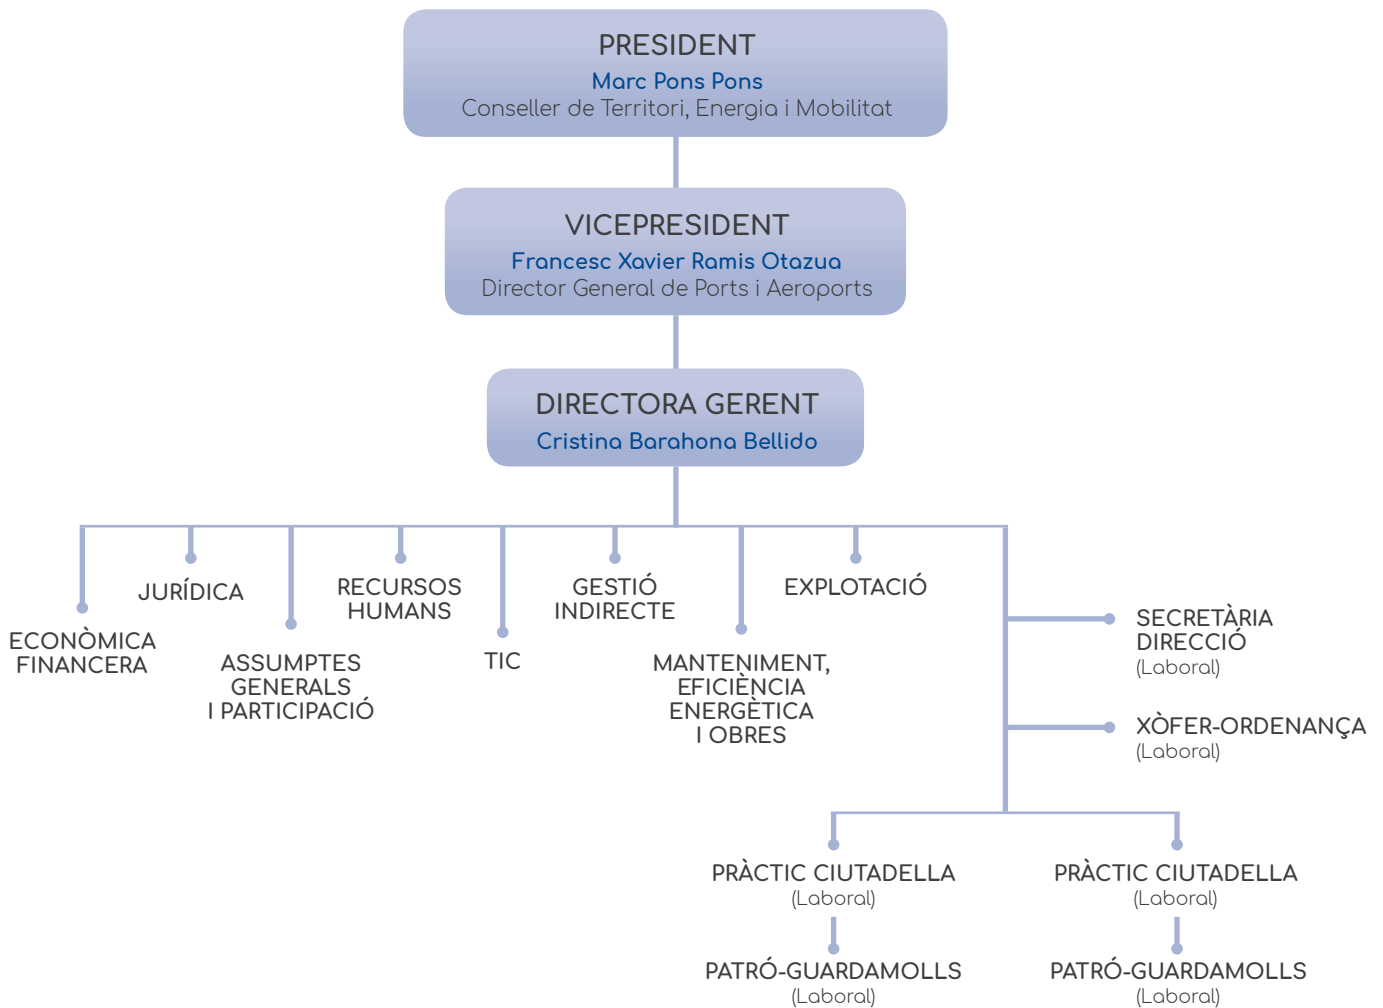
PRESIDENT
Marc Pons Pons
Conseller de Territori, Energia i Mobilitat

VICEPRESIDENT
Francesc Xavier Ramis Otazua
Director General de Ports i Aeroports

DIRECTORA GERENT
Cristina Barahona Bellido

ECONÒMICA FINANCERA

JURÍDICA

ASSUMPTES GENERALS I PARTICIPACIÓ

RECURSOS HUMANS

TIC

GESTIÓ INDIRECTE

MANTENIMENT, EFICIÈNCIA ENERGÈTICA I OBRES

EXPLOTACIÓ

SECRETÀRIA DIRECCIÓ
(Laboral)

XÒFER-ORDENANÇA
(Laboral)

PRÀCTIC CIUTADELLA
(Laboral)

PATRÓ-GUARDAMOLLS
(Laboral)

PRÀCTIC CIUTADELLA
(Laboral)

PATRÓ-GUARDAMOLLS
(Laboral)